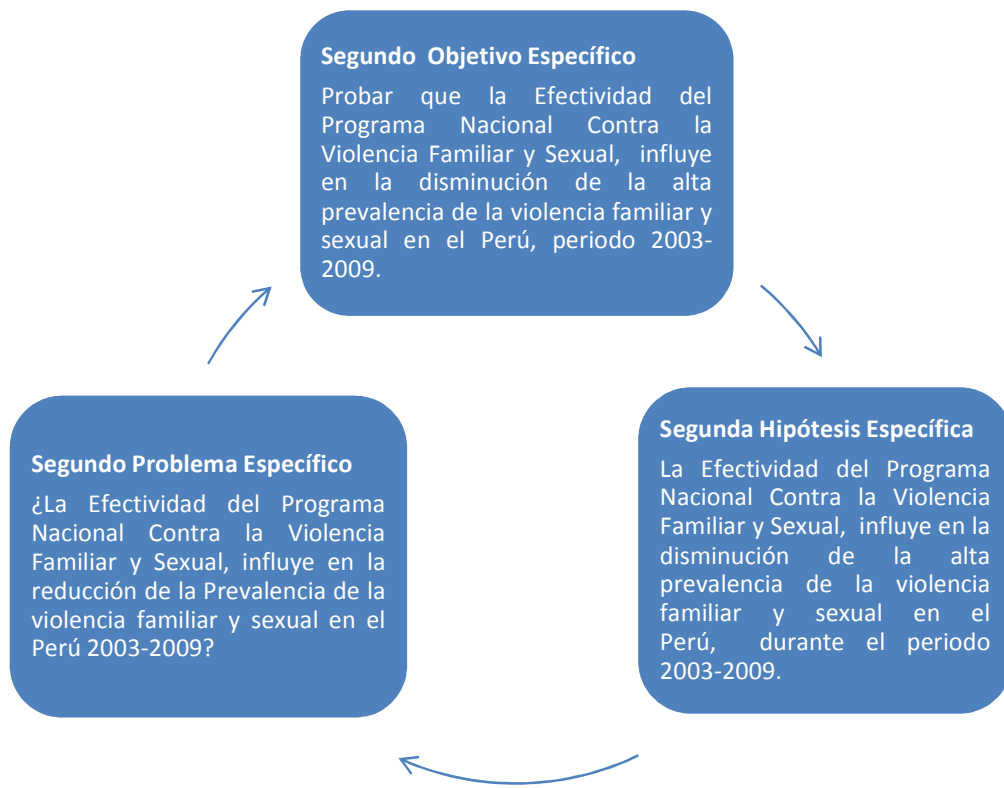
Segundo Objetivo Específico

Probar que la Efectividad del Programa Nacional Contra la Violencia Familiar y Sexual, influye en la disminución de la alta prevalencia de la violencia familiar y sexual en el Perú, periodo 2003-2009.

Segunda Hipótesis Específica

La Efectividad del Programa Nacional Contra la Violencia Familiar y Sexual, influye en la disminución de la alta prevalencia de la violencia familiar y sexual en el Perú, durante el periodo 2003-2009.

Segundo Problema Específico

¿La Efectividad del Programa Nacional Contra la Violencia Familiar y Sexual, influye en la reducción de la Prevalencia de la violencia familiar y sexual en el Perú 2003-2009?